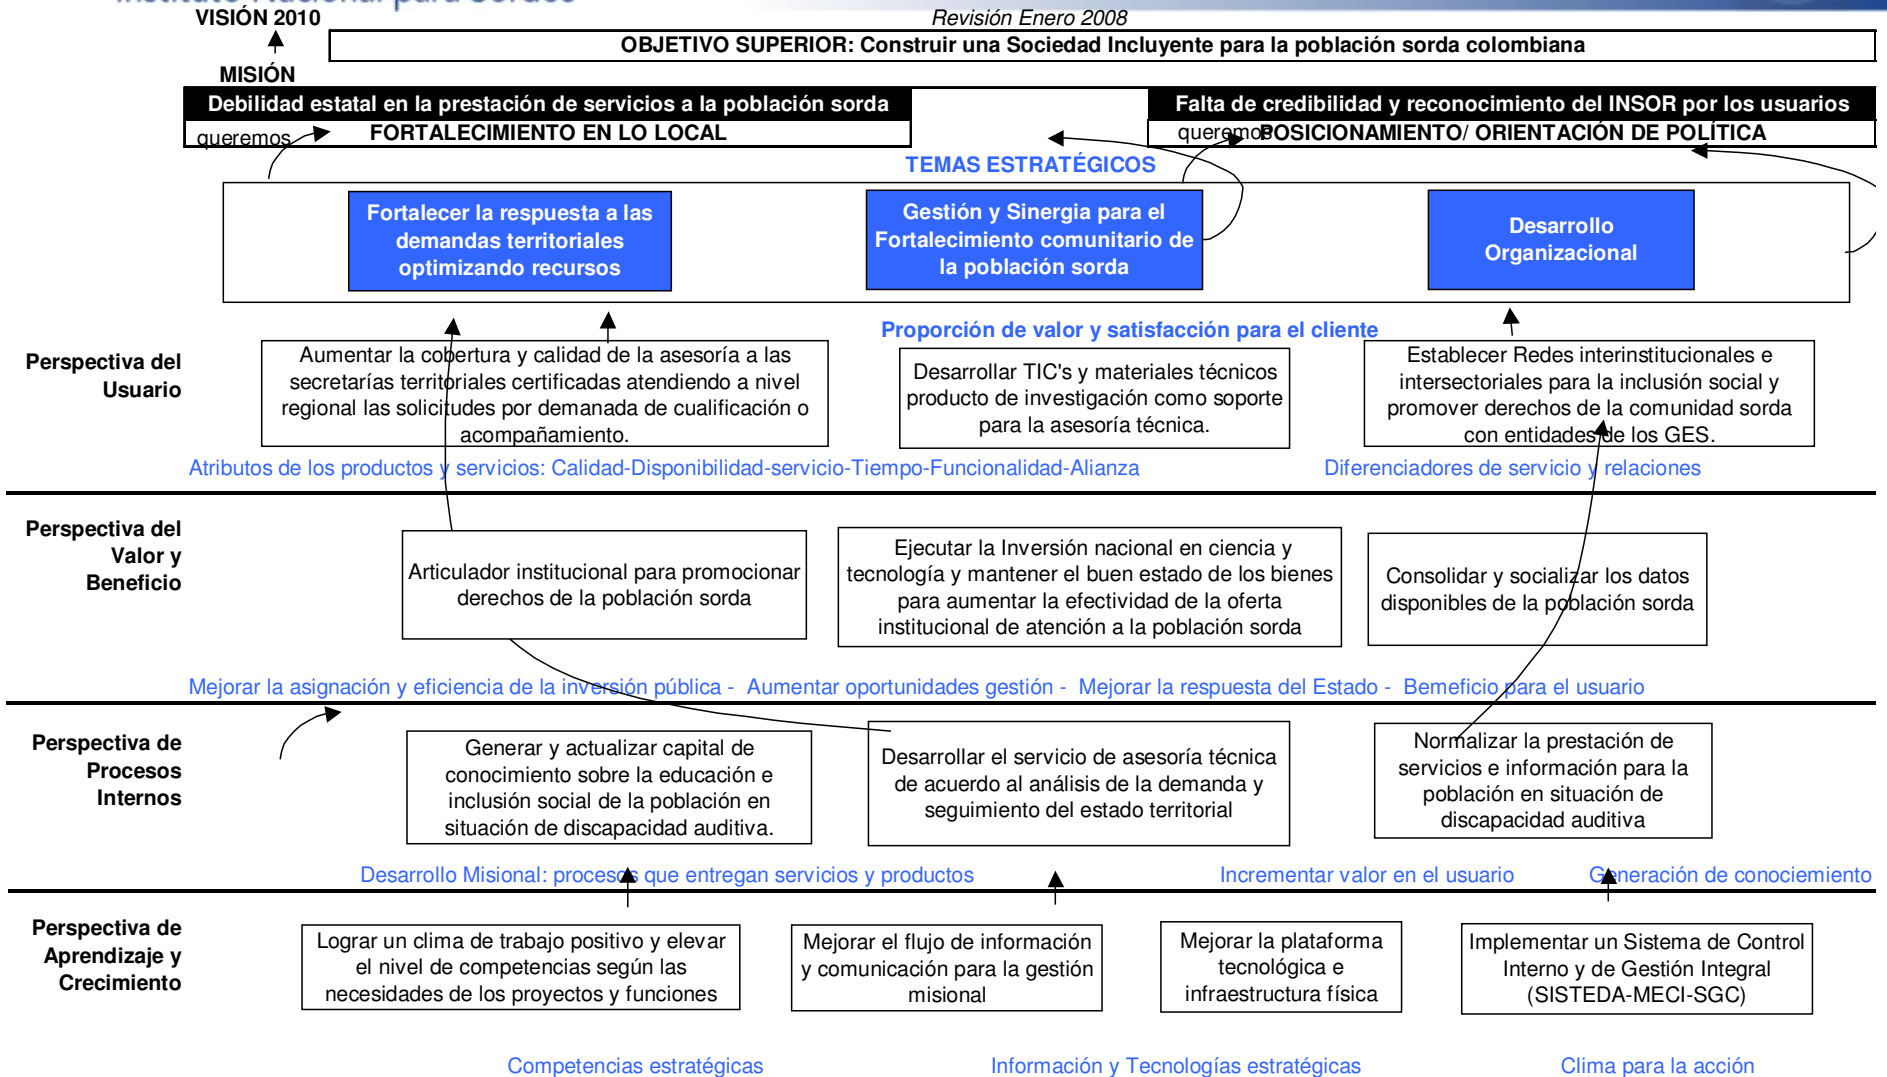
VISIÓN 2010

Revisión Enero 2008

OBJETIVO SUPERIOR: Construir una Sociedad Incluyente para la población sorda colombiana

MISIÓN

Debilidad estatal en la prestación de servicios a la población sorda

queremos FORTALECIMIENTO EN LO LOCAL

Falta de credibilidad y reconocimiento del INSOR por los usuarios

queremos POSICIONAMIENTO/ ORIENTACIÓN DE POLÍTICA

TEMAS ESTRATÉGICOS

Fortalecer la respuesta a las demandas territoriales optimizando recursos

Gestión y Sinergia para el Fortalecimiento comunitario de la población sorda

Desarrollo Organizacional

Proporción de valor y satisfacción para el cliente

Perspectiva del Usuario

Aumentar la cobertura y calidad de la asesoría a las secretarías territoriales certificadas atendiendo a nivel regional las solicitudes por demanda de cualificación o acompañamiento.

Desarrollar TIC's y materiales técnicos producto de investigación como soporte para la asesoría técnica.

Establecer Redes interinstitucionales e intersectoriales para la inclusión social y promover derechos de la comunidad sorda con entidades de los GES.

Atributos de los productos y servicios: Calidad-Disponibilidad-servicio-Tiempo-Funcionalidad-Alianza

Diferenciadores de servicio y relaciones

Perspectiva del Valor y Beneficio

Articulador institucional para promocionar derechos de la población sorda

Ejecutar la Inversión nacional en ciencia y tecnología y mantener el buen estado de los bienes para aumentar la efectividad de la oferta institucional de atención a la población sorda

Consolidar y socializar los datos disponibles de la población sorda

Mejorar la asignación y eficiencia de la inversión pública - Aumentar oportunidades gestión - Mejorar la respuesta del Estado - Bemeficio para el usuario

Perspectiva de Procesos Internos

Generar y actualizar capital de conocimiento sobre la educación e inclusión social de la población en situación de discapacidad auditiva.

Desarrollar el servicio de asesoría técnica de acuerdo al análisis de la demanda y seguimiento del estado territorial

Normalizar la prestación de servicios e información para la población en situación de discapacidad auditiva

Desarrollo Misional: procesos que entregan servicios y productos

Incrementar valor en el usuario

Generación de conocimiento

Perspectiva de Aprendizaje y Crecimiento

Lograr un clima de trabajo positivo y elevar el nivel de competencias según las necesidades de los proyectos y funciones

Mejorar el flujo de información y comunicación para la gestión misional

Mejorar la plataforma tecnológica e infraestructura física

Implementar un Sistema de Control Interno y de Gestión Integral (SISTEDA-MECI-SGC)

Competencias estratégicas

Información y Tecnologías estratégicas

Clima para la acción